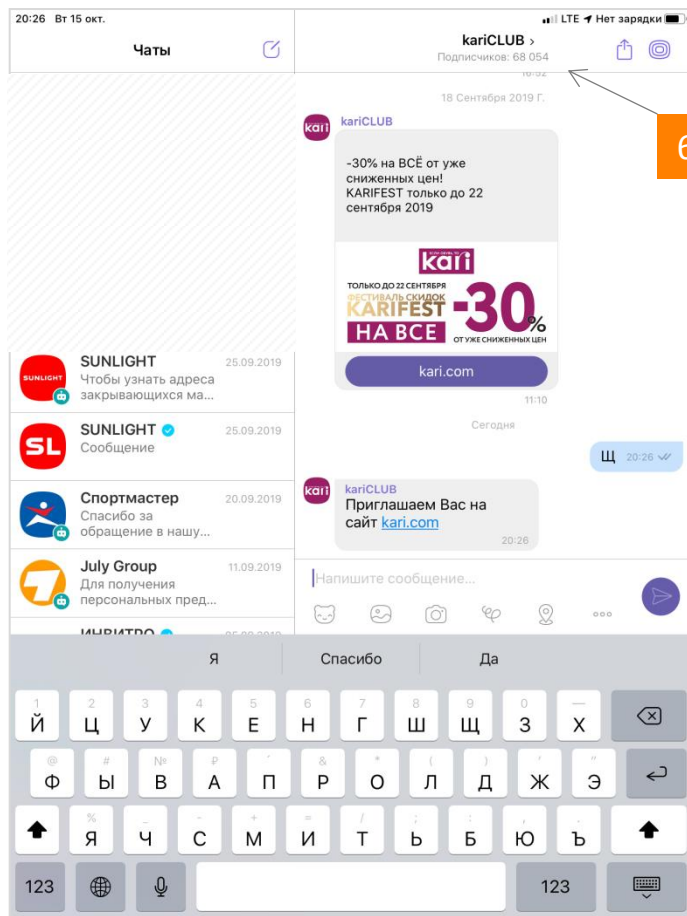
20:26 Вт 15 окт.
LTE Нет зарядки

Чаты

kariCLUB ›
Подписчиков: 68 054

6

18 Сентября 2019 Г.

kariCLUB
-30% на ВСЁ от уже сниженных цен! KARIFEST только до 22 сентября 2019

kari
ТОЛЬКО ДО 22 СЕНТЯБРЯ
ФЕСТИВАЛЬ СКИДОК
KARIFEST
НА ВСЕ
-30%
ОТ УЖЕ СНИЖЕННЫХ ЦЕН

kari.com
11:10

Сегодня

Щ 20:26

kariCLUB
Приглашаем Вас на сайт kari.com
20:26

SUNLIGHT 25.09.2019
Чтобы узнать адреса закрывающихся ма...

SUNLIGHT 25.09.2019
Сообщение

Спортмастер 20.09.2019
Спасибо за обращение в нашу...

July Group 11.09.2019
Для получения персональных пред...

Напишите сообщение...

Я
Спасибо
Да

1 Й 2 Ц 3 У 4 К 5 Е 6 Н 7 Г 8 Ш 9 Щ 0 З Х
@ Ф # Ы № В ₽ А П & Р * О ( Л ) Д Ж " Э
% Я Ч С + М = И / Т ; Ь Б Ю Ъ
123 123